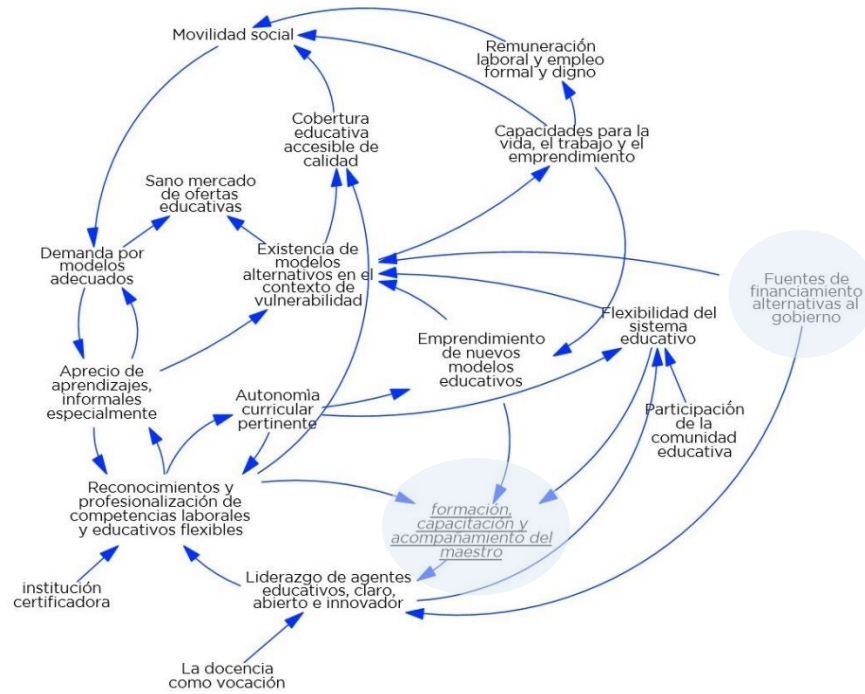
Movilidad social

Remuneración laboral y empleo formal y digno

Cobertura educativa accesible de calidad

Capacidades para la vida, el trabajo y el emprendimiento

Sano mercado de ofertas educativas

Demanda por modelos adecuados

Existencia de modelos alternativos en el contexto de vulnerabilidad

Fuentes de financiamiento alternativas al gobierno

Flexibilidad del sistema educativo

Emprendimiento de nuevos modelos educativos

Aprecio de aprendizajes, informales especialmente

Autonomìa curricular pertinente

Participación de la comunidad educativa

Reconocimientos y profesionalización de competencias laborales y educativos flexibles

formación, capacitación y acompañamiento del maestro

institución certificadora

Liderazgo de agentes educativos, claro, abierto e innovador

La docencia como vocación